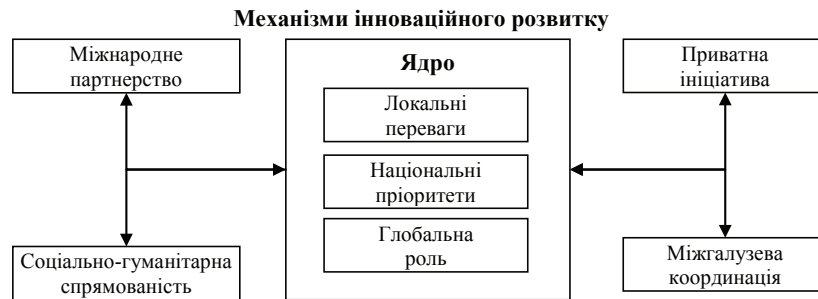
Механізми інноваційного розвитку

Міжнародне партнерство

Соціально-гуманітарна спрямованість

Ядро

Локальні переваги

Національні пріоритети

Глобальна роль

Приватна ініціатива

Міжгалузева координація